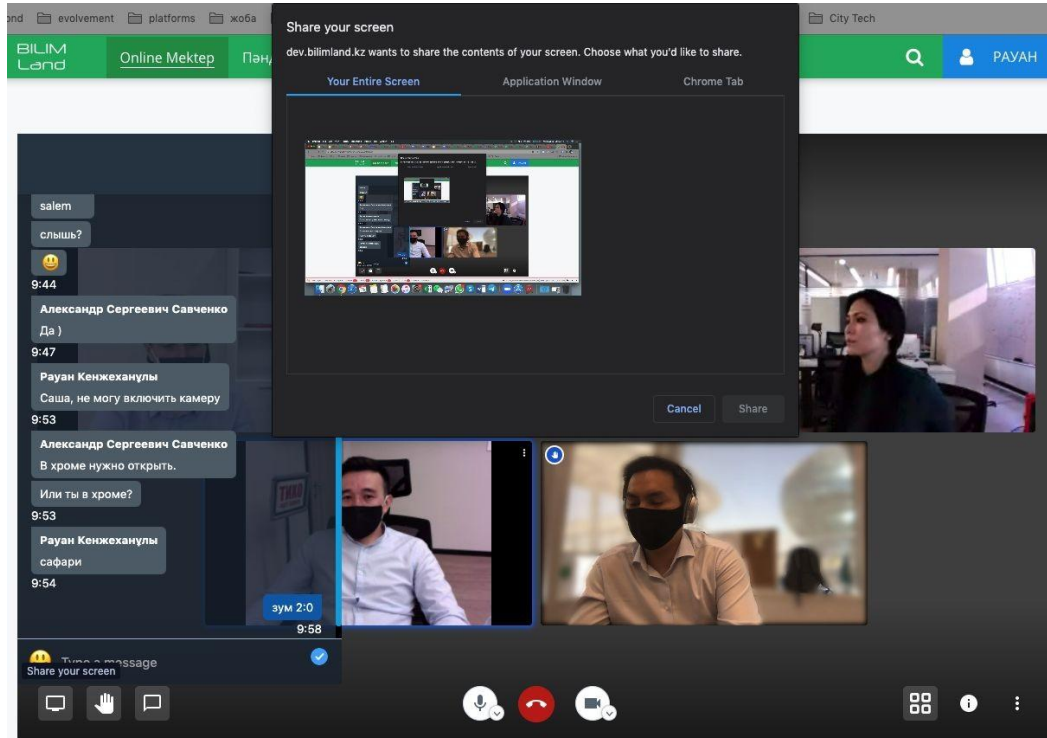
ond evolvement platforms жоба City Tech

BILIM Land Online Mektep Пән

РАУАН

Share your screen

dev.bilimland.kz wants to share the contents of your screen. Choose what you'd like to share.

Your Entire Screen Application Window Chrome Tab

Cancel Share

salem

слышь?

9:44

Александр Сергеевич Савченко

Да )

9:47

Рауан Кенжеханұлы

Саша, не могу включить камеру

9:53

Александр Сергеевич Савченко

В хроме нужно открыть.

Или ты в хроме?

9:53

Рауан Кенжеханұлы

сафари

9:54

зум 2:0

9:58

Type a message

Share your screen